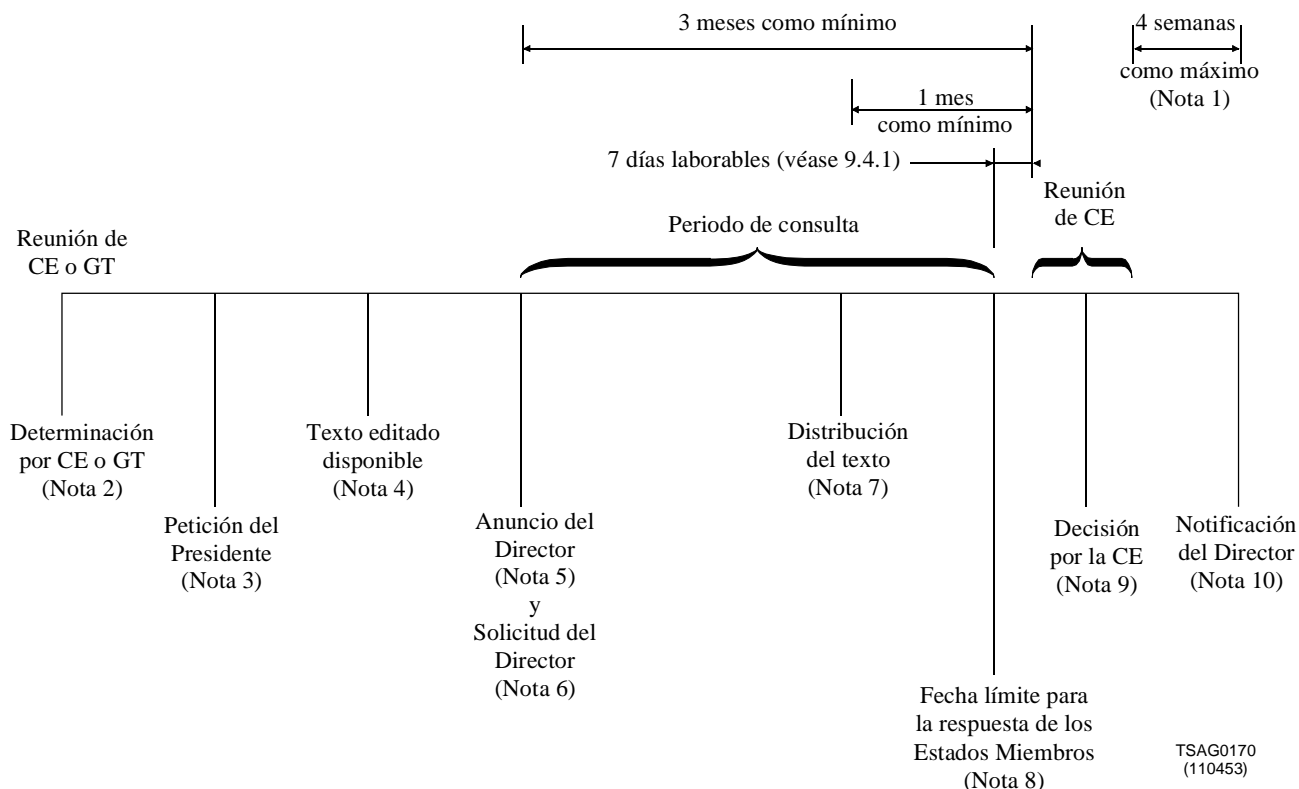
3 meses como mínimo

4 semanas como máximo (Nota 1)

1 mes como mínimo

7 días laborables (véase 9.4.1)

Reunión de CE

Periodo de consulta

Reunión de CE o GT

Determinación por CE o GT (Nota 2)

Petición del Presidente (Nota 3)

Texto editado disponible (Nota 4)

Anuncio del Director (Nota 5) y Solicitud del Director (Nota 6)

Distribución del texto (Nota 7)

Fecha límite para la respuesta de los Estados Miembros (Nota 8)

Decisión por la CE (Nota 9)

Notificación del Director (Nota 10)

TSAG0170 (110453)